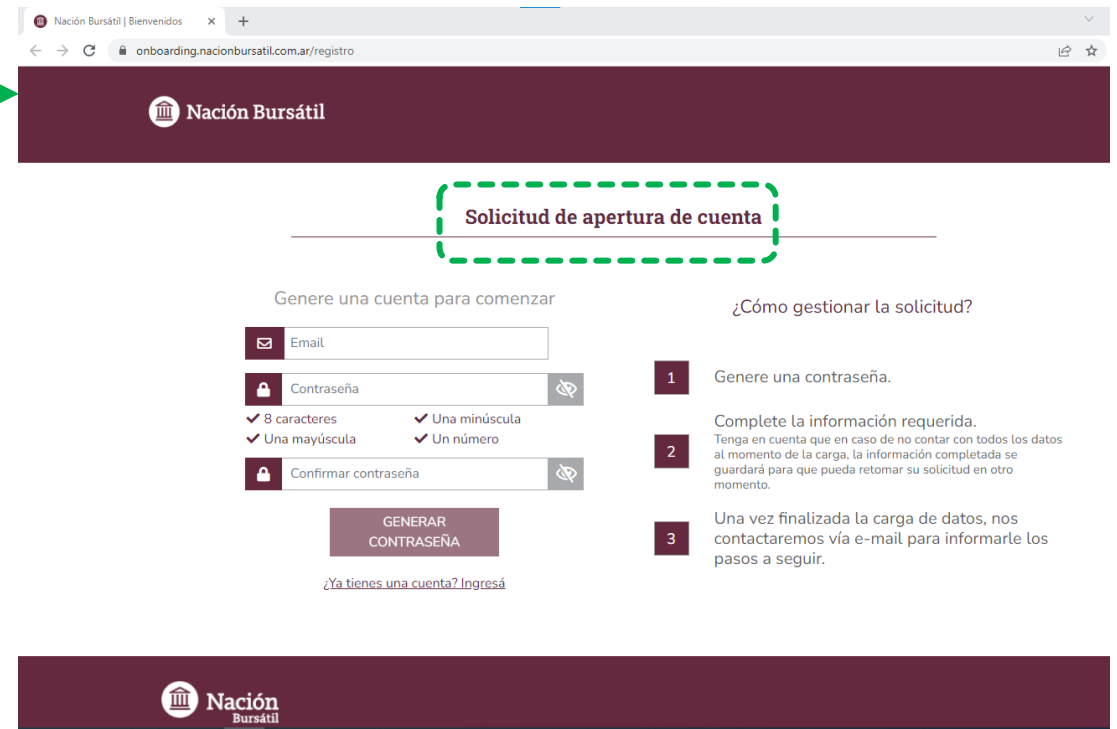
Nación Bursátil | Bienvenidos

onboarding.nacionbursatil.com.ar/registro

Nación Bursátil

Solicitud de apertura de cuenta

Genere una cuenta para comenzar

Email

Contraseña

✔ 8 caracteres ✔ Una minúscula
✔ Una mayúscula ✔ Un número

Confirmar contraseña

GENERAR CONTRASEÑA

¿Ya tienes una cuenta? Ingresá

¿Cómo gestionar la solicitud?

1 Genere una contraseña.

2 Complete la información requerida.
Tenga en cuenta que en caso de no contar con todos los datos al momento de la carga, la información completada se guardará para que pueda retomar su solicitud en otro momento.

3 Una vez finalizada la carga de datos, nos contactaremos vía e-mail para informarle los pasos a seguir.

Nación Bursátil